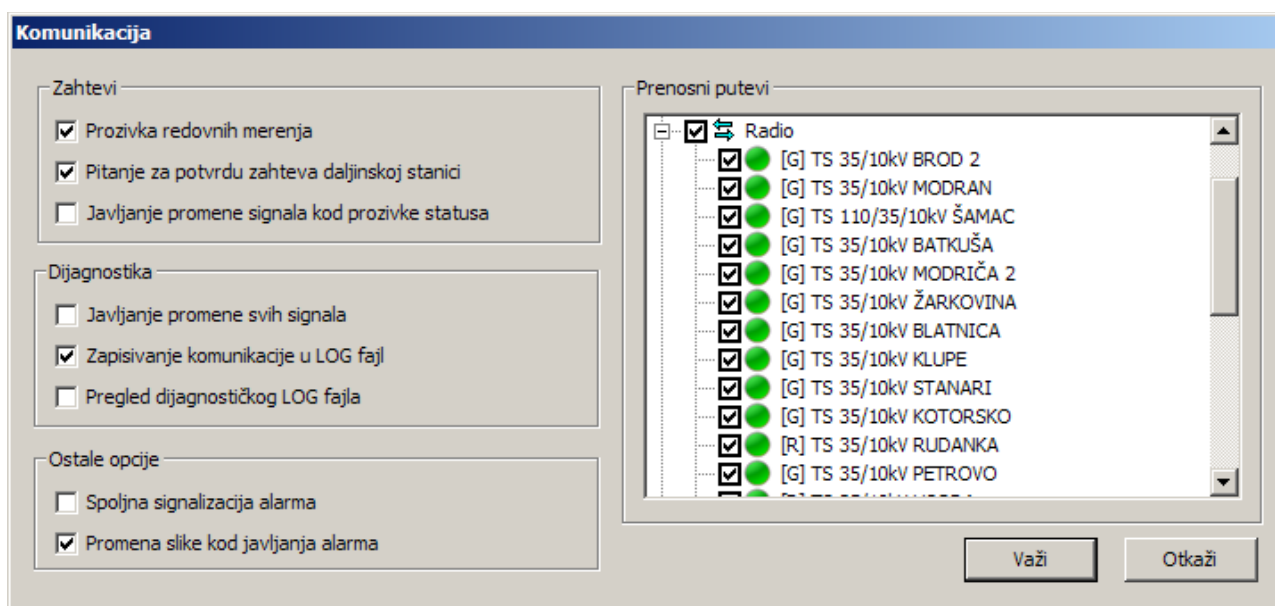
Komunikacija

Zahtevi

Prozivka redovnih merenja

Pitanje za potvrdu zahteva daljinskoj stanici

Javljanje promene signala kod prozivke statusa

Dijagnostika

Javljanje promene svih signala

Zapisivanje komunikacije u LOG fajl

Pregled dijagnostičkog LOG fajla

Ostale opcije

Spoljna signalizacija alarma

Promena slike kod javljanja alarma

Prenosni putevi

Radio
[G] TS 35/10kV BROD 2
[G] TS 35/10kV MODRAN
[G] TS 110/35/10kV ŠAMAC
[G] TS 35/10kV BATKUŠA
[G] TS 35/10kV MODRIČA 2
[G] TS 35/10kV ŽARKOVINA
[G] TS 35/10kV BLATNICA
[G] TS 35/10kV KLUPE
[G] TS 35/10kV STANARI
[G] TS 35/10kV KOTORSKO
[R] TS 35/10kV RUDANKA
[G] TS 35/10kV PETROVO
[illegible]

Važi

Otkaži